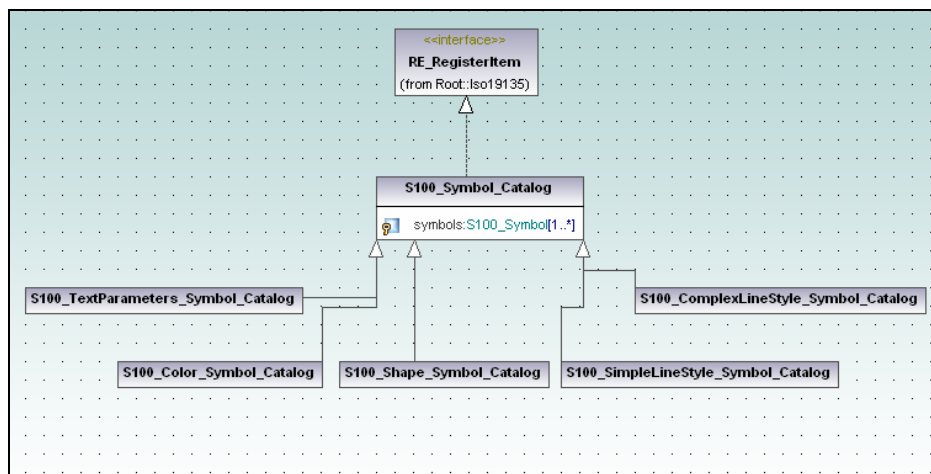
<<interface>>
RE_RegisterItem
(from Root::Iso19135)

S100_Symbol_Catalog

symbols:S100_Symbol[1..*]

S100_TextParameters_Symbol_Catalog

S100_ComplexLineStyle_Symbol_Catalog

S100_Color_Symbol_Catalog

S100_Shape_Symbol_Catalog

S100_SimpleLineStyle_Symbol_Catalog